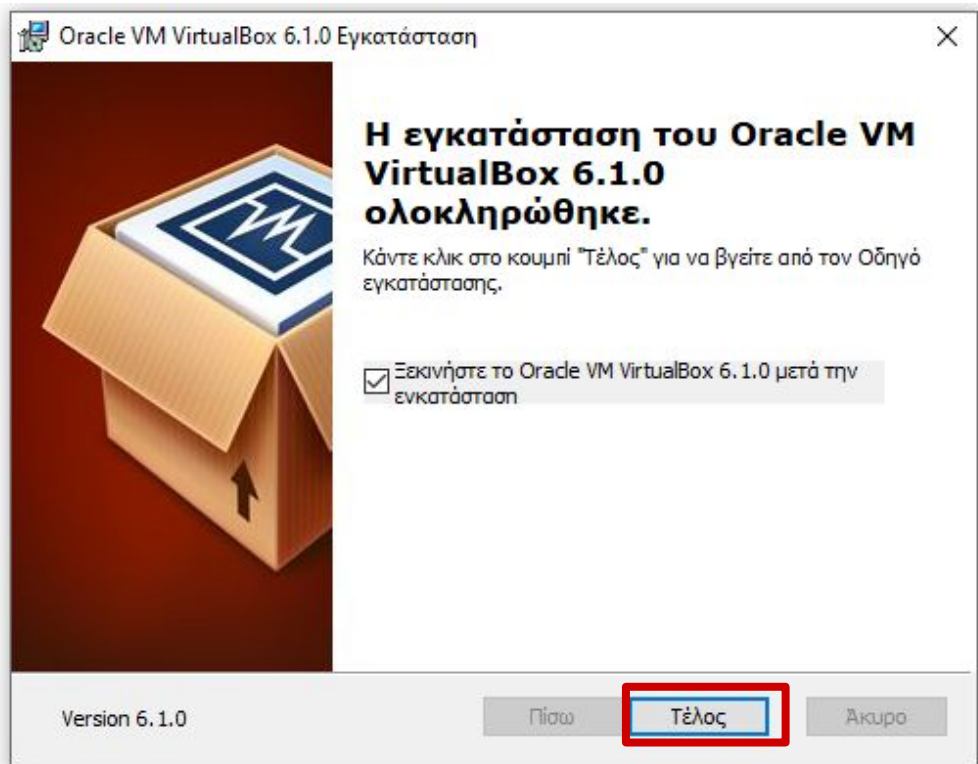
Oracle VM VirtualBox 6.1.0 Εγκατάσταση

Η εγκατάσταση του Oracle VM VirtualBox 6.1.0 ολοκληρώθηκε.

Κάντε κλικ στο κουμπί "Τέλος" για να βγείτε από τον Οδηγό εγκατάστασης.

Ξεκινήστε το Oracle VM VirtualBox 6.1.0 μετά την εγκατάσταση

Version 6.1.0

Πίσω

Τέλος

Άκυρο